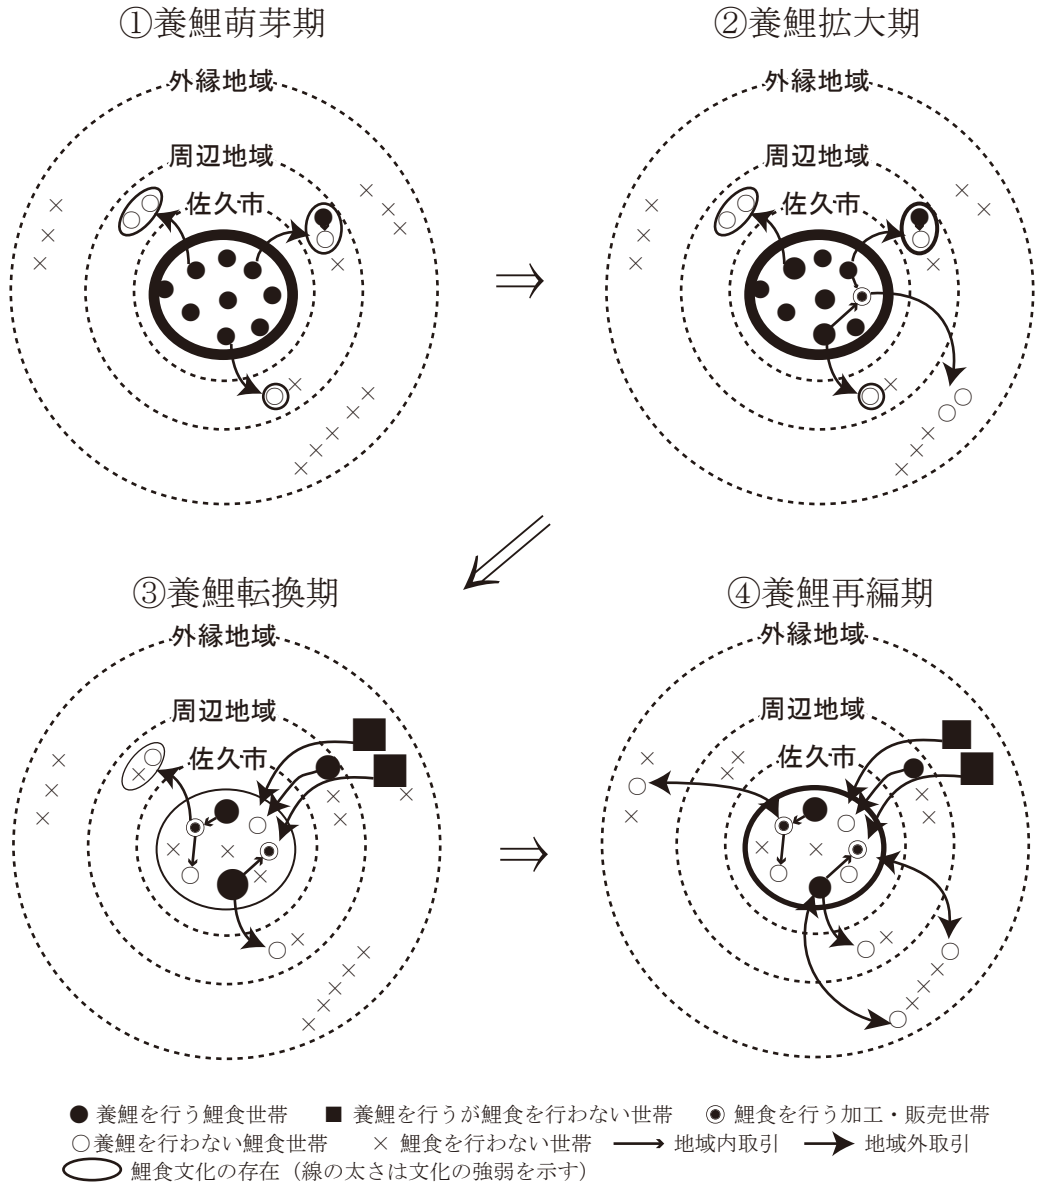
①養鯉萌芽期

外縁地域
周辺地域
佐久市

②養鯉拡大期

外縁地域
周辺地域
佐久市

③養鯉転換期

外縁地域
周辺地域
佐久市

④養鯉再編期

外縁地域
周辺地域
佐久市

● 養鯉を行う鯉食世帯　■ 養鯉を行うが鯉食を行わない世帯　◉ 鯉食を行う加工・販売世帯
○養鯉を行わない鯉食世帯　× 鯉食を行わない世帯　→ 地域内取引　→ 地域外取引
鯉食文化の存在（線の太さは文化の強弱を示す）